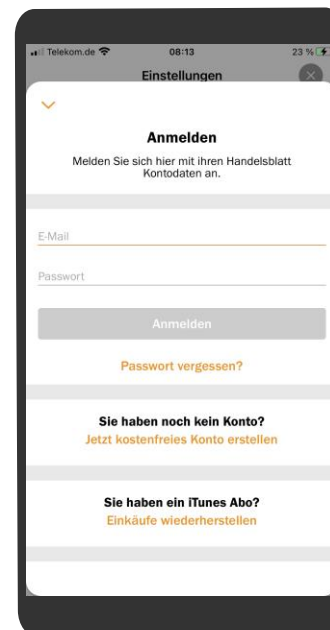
Telekom.de 08:13 23 %

Einstellungen

Anmelden

Melden Sie sich hier mit ihren Handelsblatt Kontodaten an.

E-Mail

Passwort

Anmelden

Passwort vergessen?

Sie haben noch kein Konto?

Jetzt kostenfreies Konto erstellen

Sie haben ein iTunes Abo?

Einkäufe wiederherstellen